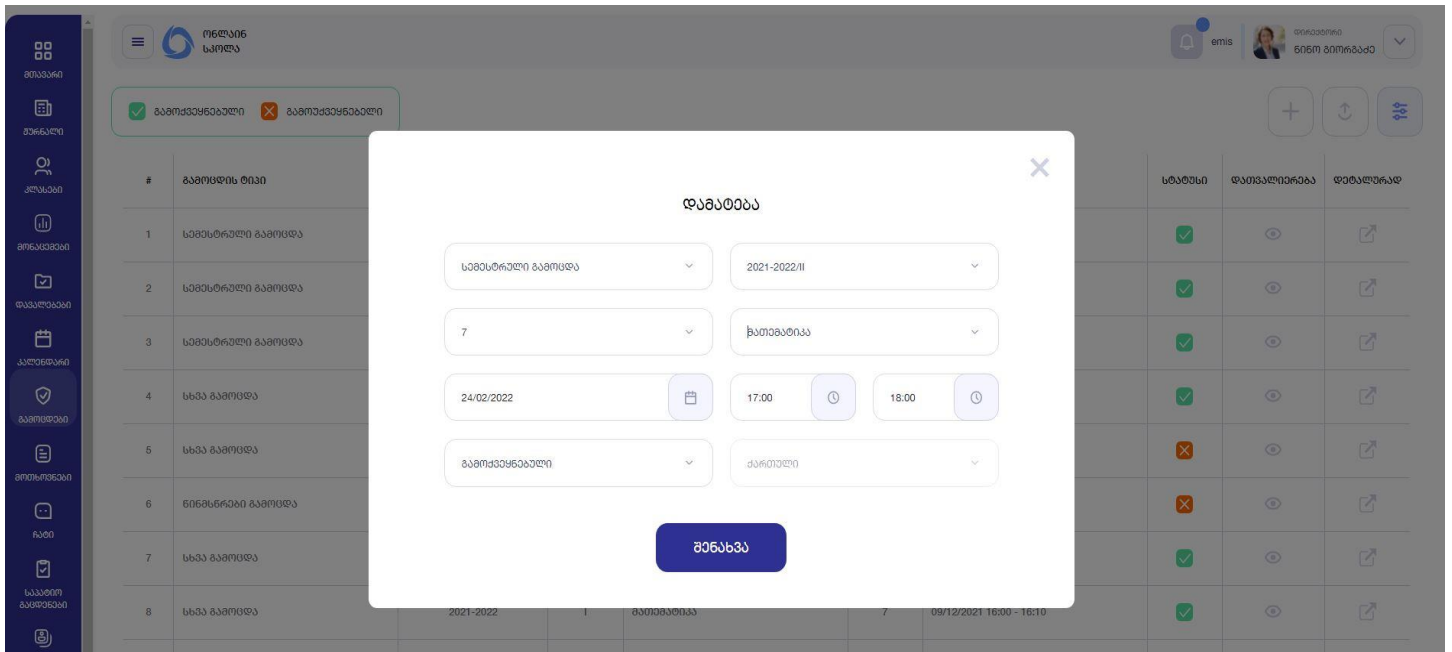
მთავარი
ჟურნალი
კლასები
მოსწავლეები
დავალებები
კალენდარი
გამოცდები
მოთხოვნები
ჩატი
საკვირო გამოცდები

ონლაინ სკოლა

emis
დირექტორი
ნინო გიორგაძე

გამოქვეყნებული გამოუქვეყნებელი

| # | გამოცდის ტიპი | | | | | | სტატუსი | დათვალიერება | რედაქტირება |
|---|---|---|---|---|---|---|---|---|---|
| 1 | სემესტრული გამოცდა | | | | | | | | |
| 2 | სემესტრული გამოცდა | | | | | | | | |
| 3 | სემესტრული გამოცდა | | | | | | | | |
| 4 | სხვა გამოცდა | | | | | | | | |
| 5 | სხვა გამოცდა | | | | | | | | |
| 6 | წინასწარი გამოცდა | | | | | | | | |
| 7 | სხვა გამოცდა | | | | | | | | |
| 8 | სხვა გამოცდა | 2021-2022 | I | მათემატიკა | 7 | 09/12/2021 16:00 - 16:10 | | | |

დამატება

სემესტრული გამოცდა
2021-2022/II
7
მათემატიკა
24/02/2022
17:00
18:00
გამოქვეყნებული
ქართული

შენახვა